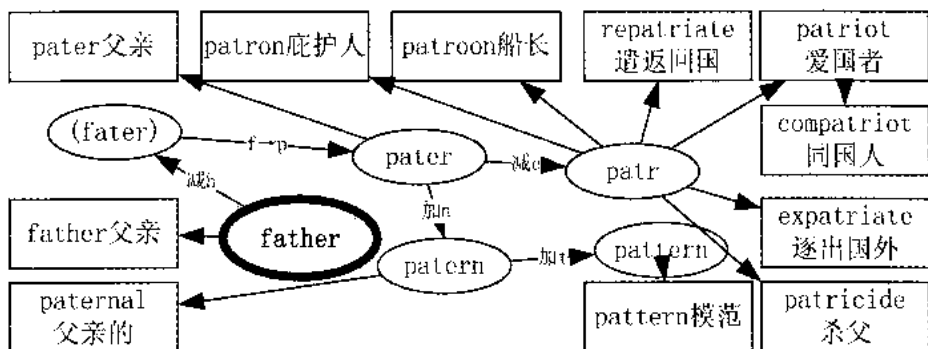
pater父亲

patron庇护人

patroon船长

repatriate
遣返回国

patriot
爱国者

(fater)

f→p

pater

减e

patr

compatriot
同国人

减h

加n

father父亲

father

patern

加t

pattern

expatriate
逐出国外

paternal
父亲的

pattern模范

patricide
杀父